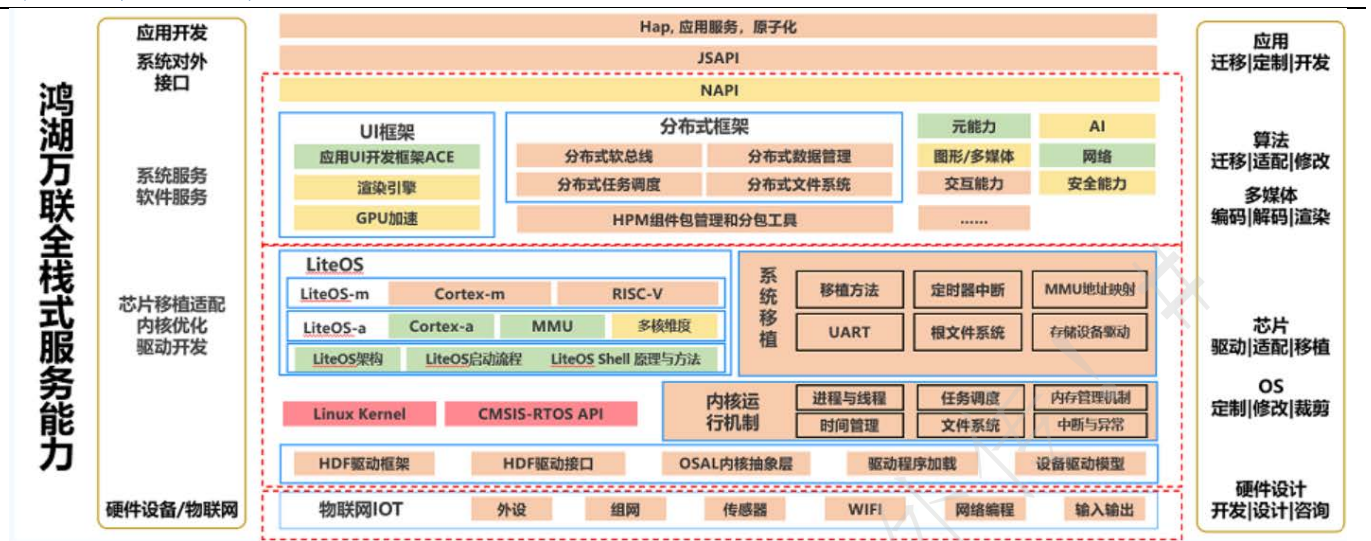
鸿湖万联全栈式服务能力

应用开发
系统对外接口

系统服务
软件服务

芯片移植适配
内核优化
驱动开发

硬件设备/物联网

Hap，应用服务，原子化

JSAPI

NAPI

UI框架
应用UI开发框架ACE
渲染引擎
GPU加速

分布式框架
分布式软总线
分布式数据管理
分布式任务调度
分布式文件系统
HPM组件包管理和分包工具

元能力
AI
图形/多媒体
网络
交互能力
安全能力
......

LiteOS
LiteOS-m
Cortex-m
RISC-V
LiteOS-a
Cortex-a
MMU
多核维度
LiteOS架构
LiteOS启动流程
LiteOS Shell 原理与方法

系统移植
移植方法
定时器中断
MMU地址映射
UART
根文件系统
存储设备驱动

Linux Kernel
CMSIS-RTOS API

内核运行机制
进程与线程
任务调度
内存管理机制
时间管理
文件系统
中断与异常

HDF驱动框架
HDF驱动接口
OSAL内核抽象层
驱动程序加载
设备驱动模型

物联网IOT
外设
组网
传感器
WIFI
网络编程
输入输出

应用
迁移|定制|开发

算法
迁移|适配|修改

多媒体
编码|解码|渲染

芯片
驱动|适配|移植

OS
定制|修改|裁剪

硬件设计
开发|设计|咨询